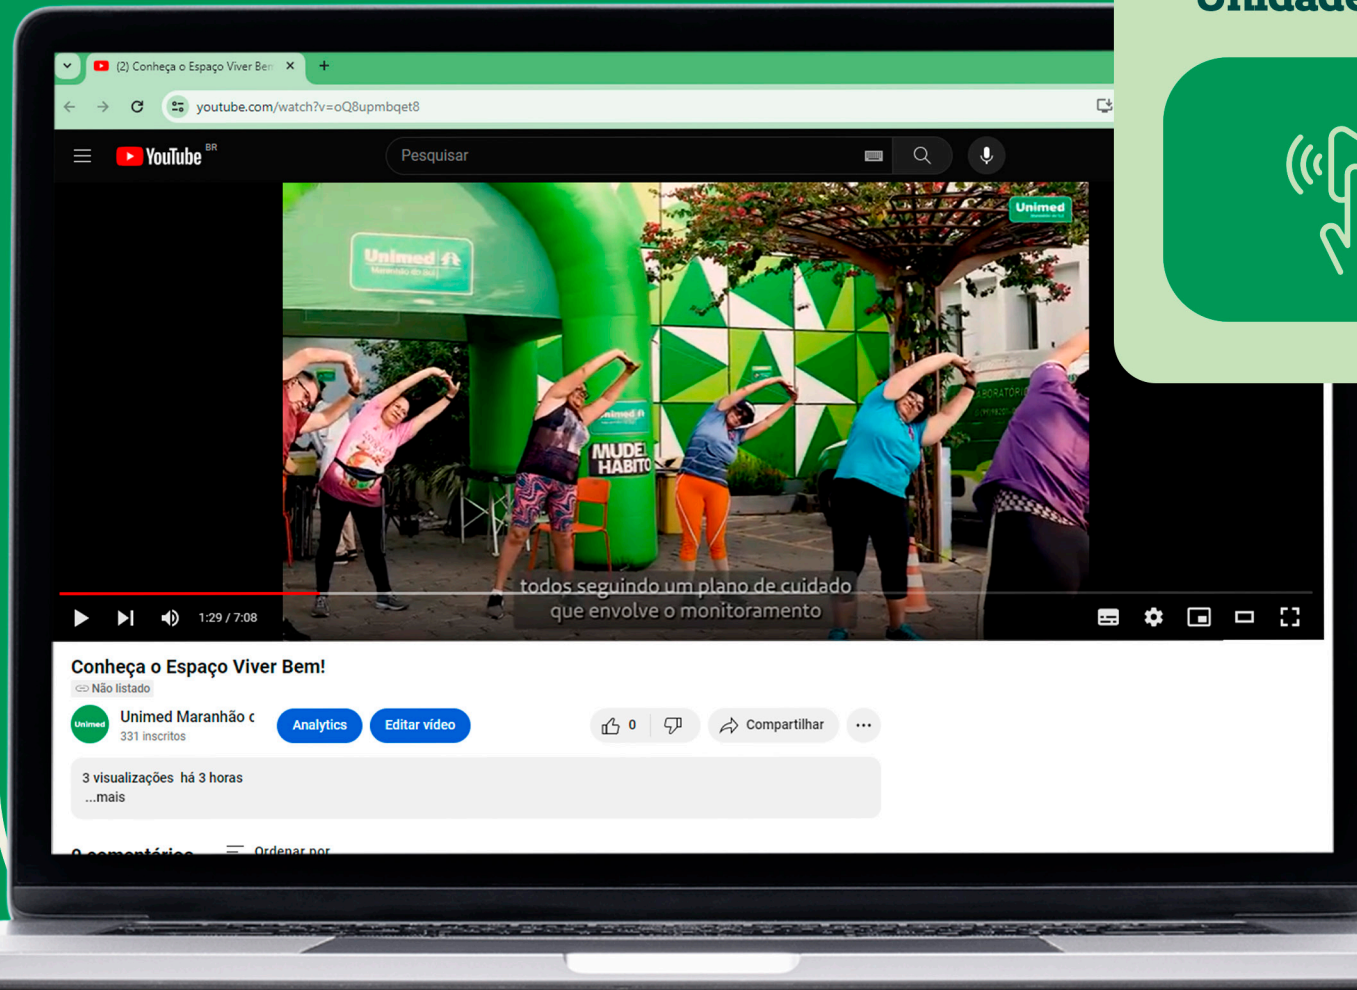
Unidade

(2) Conheça o Espaço Viver Ben ×
+

youtube.com/watch?v=oQ8upmbqet8

YouTube BR

Pesquisar

Unimed

Unimed

MUDE HÁBITO

todos seguindo um plano de cuidado
que envolve o monitoramento

1:29 / 7:08

Conheça o Espaço Viver Bem!

Não listado

Unimed Maranhão c
331 inscritos

Analytics
Editar vídeo

0

Compartilhar

3 visualizações há 3 horas
...mais

0 comentários
Ordenar por